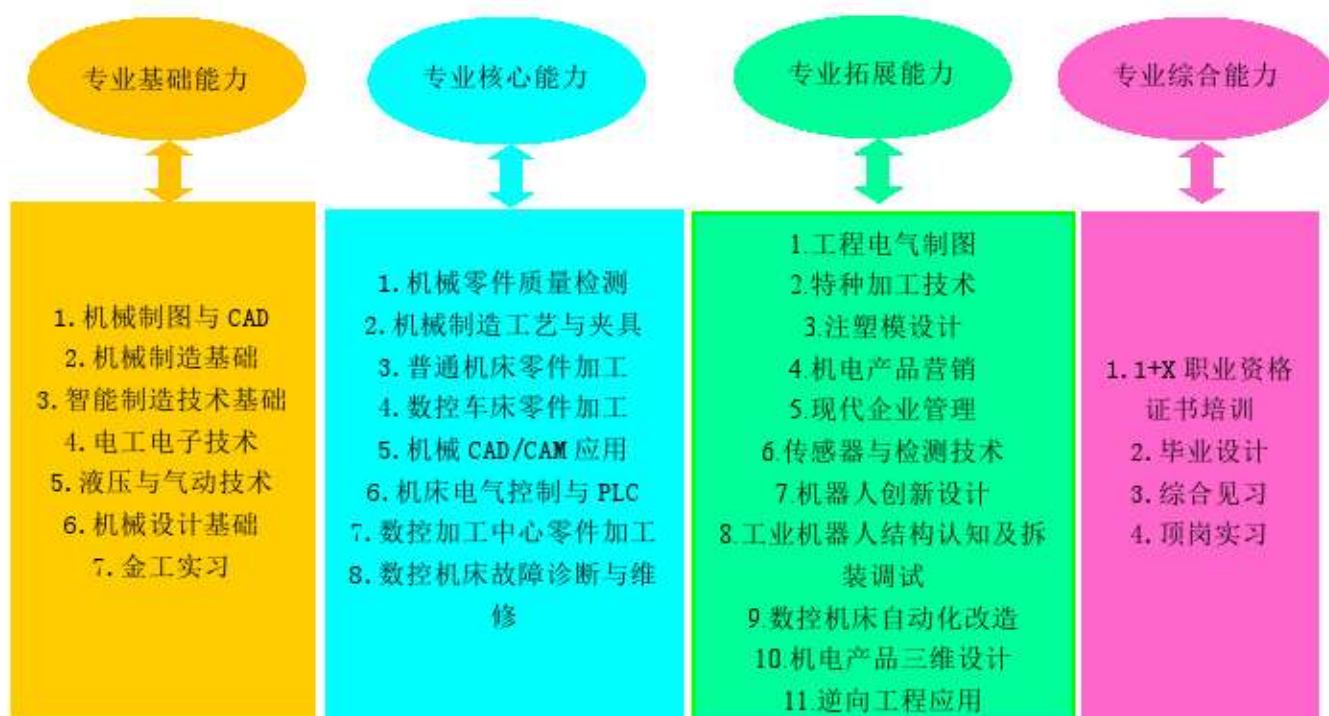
专业基础能力

1. 机械制图与 CAD
2. 机械制造基础
3. 智能制造技术基础
4. 电工电子技术
5. 液压与气动技术
6. 机械设计基础
7. 金工实习

专业核心能力

1. 机械零件质量检测
2. 机械制造工艺与夹具
3. 普通机床零件加工
4. 数控车床零件加工
5. 机械 CAD/CAM 应用
6. 机床电气控制与 PLC
7. 数控加工中心零件加工
8. 数控机床故障诊断与维修

专业拓展能力

1.工程电气制图
2.特种加工技术
3.注塑模设计
4.机电产品营销
5.现代企业管理
6.传感器与检测技术
7.机器人创新设计
8.工业机器人结构认知及拆装调试
9.数控机床自动化改造
10.机电产品三维设计
11.逆向工程应用

专业综合能力

1. 1+X 职业资格证书培训
2. 毕业设计
3. 综合见习
4. 顶岗实习